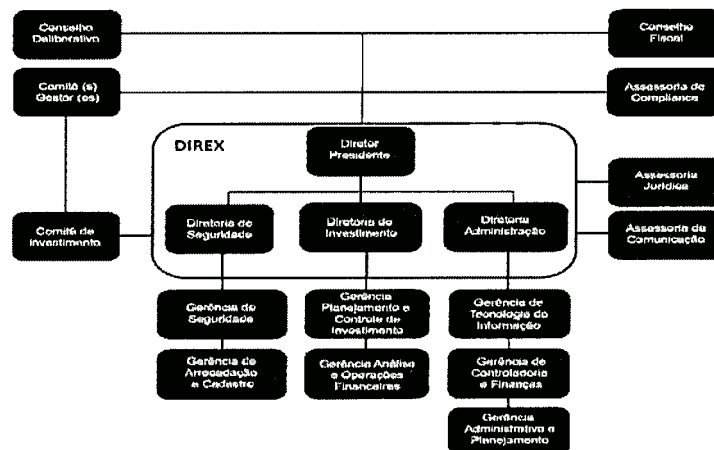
Conselho Deliberativo

Conselho Fiscal

Comitê (s) Gestor (es)

Assessoria de Compliance

DIREX

Diretor Presidente

Assessoria Jurídica

Comitê de Investimento

Diretoria de Seguridade

Diretoria de Investimento

Diretoria Administração

Assessoria de Comunicação

Gerência de Seguridade

Gerência Planejamento e Controle de Investimento

Gerência de Tecnologia da Informação

Gerência de Arrecadação e Cadastro

Gerência Análise e Operações Financeiras

Gerência de Controladoria e Finanças

Gerência Administrativo e Planejamento